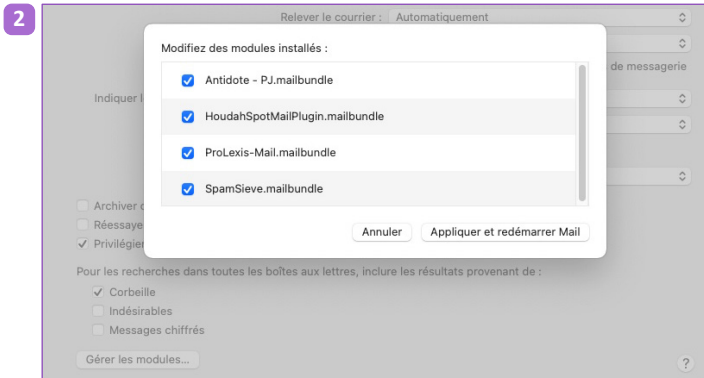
2

Relever le courrier : Automatiquement

de messagerie

Indiquer l

Modifiez des modules installés :

Antidote - PJ.mailbundle

HoudahSpotMailPlugin.mailbundle

ProLexis-Mail.mailbundle

SpamSieve.mailbundle

Annuler

Appliquer et redémarrer Mail

Archiver c

Réessaye

Privilégier

Pour les recherches dans toutes les boîtes aux lettres, inclure les résultats provenant de :

Corbeille

Indésirables

Messages chiffrés

Gérer les modules…

?